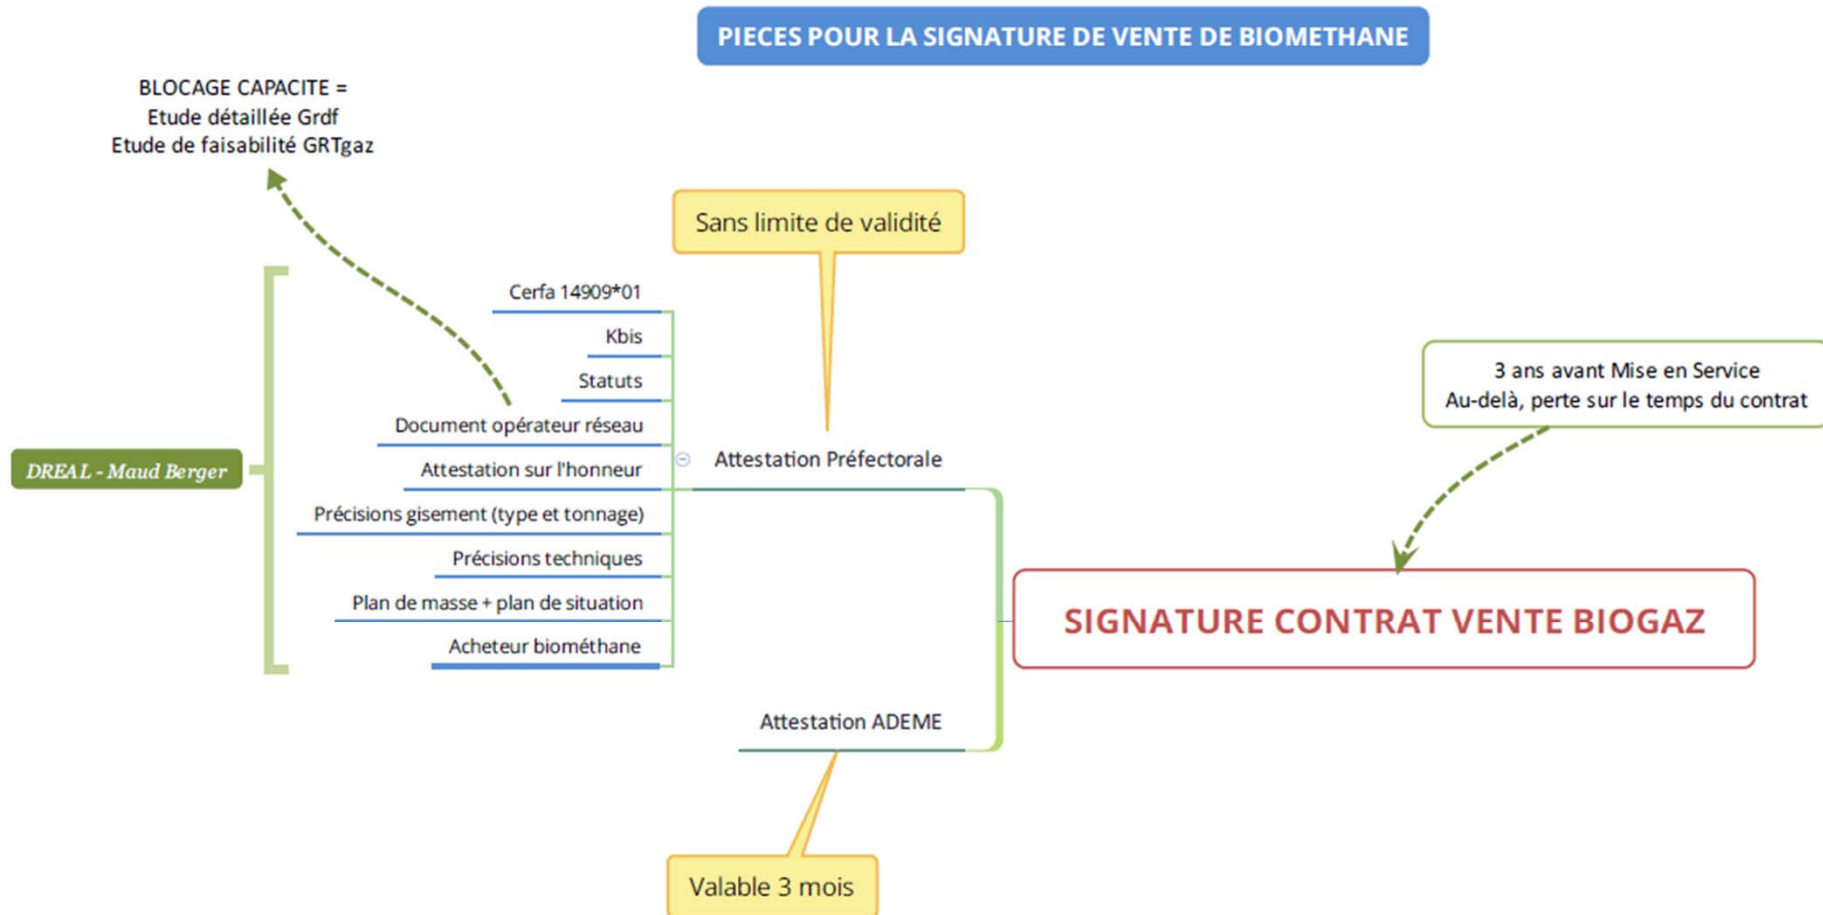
PIECES POUR LA SIGNATURE DE VENTE DE BIOMETHANE

BLOCAGE CAPACITE =
Etude détaillée Grdf
Etude de faisabilité GRTgaz

Sans limite de validité

Cerfa 14909*01
Kbis
Statuts
Document opérateur réseau
Attestation sur l'honneur
Précisions gisement (type et tonnage)
Précisions techniques
Plan de masse + plan de situation
Acheteur biométhane

DREAL - Maud Berger

Attestation Préfectorale

3 ans avant Mise en Service
Au-delà, perte sur le temps du contrat

SIGNATURE CONTRAT VENTE BIOGAZ

Attestation ADEME

Valable 3 mois